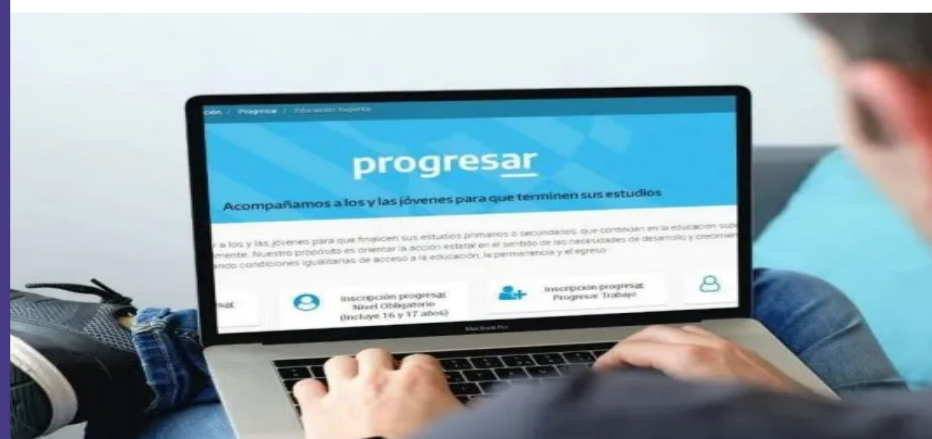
ción / Progresar / Educación Superior

progresar

Acompañamos a los y las jóvenes para que terminen sus estudios

r a los y las jóvenes para que finalicen sus estudios primarios o secundarios, que continúen en la educación sup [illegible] mente. Nuestro propósito es orientar la acción estatal en el sentido de las necesidades de desarrollo y crecimi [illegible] ando condiciones igualitarias de acceso a la educación, la permanencia y el egreso.

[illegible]nal

Inscripción progresar: Nivel Obligatorio (Incluye 16 y 17 años)

Inscripción progresar: Progresar Trabajo

MacBook Pro